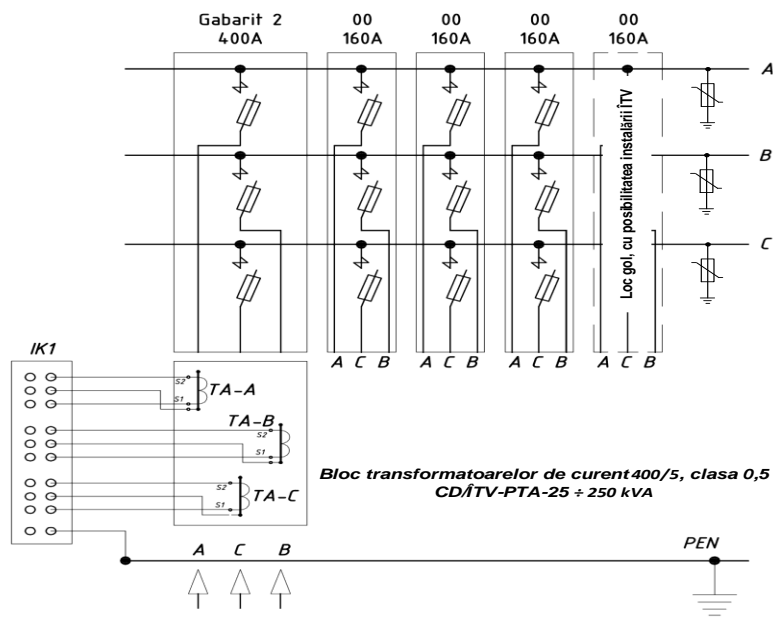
Gabarit 2
400A

00
160A

00
160A

00
160A

00
160A

A

B

C

Loc gol, cu posibilitatea instalării ÎTV

A C B A C B A C B A C B

IK1

S2
S1
TA-A

TA-B
S2
S1

S2
S1
TA-C

Bloc transformatoarelor de curent 400/5, clasa 0,5
CD/ÎTV-PTA-25 ÷ 250 kVA

A C B

PEN